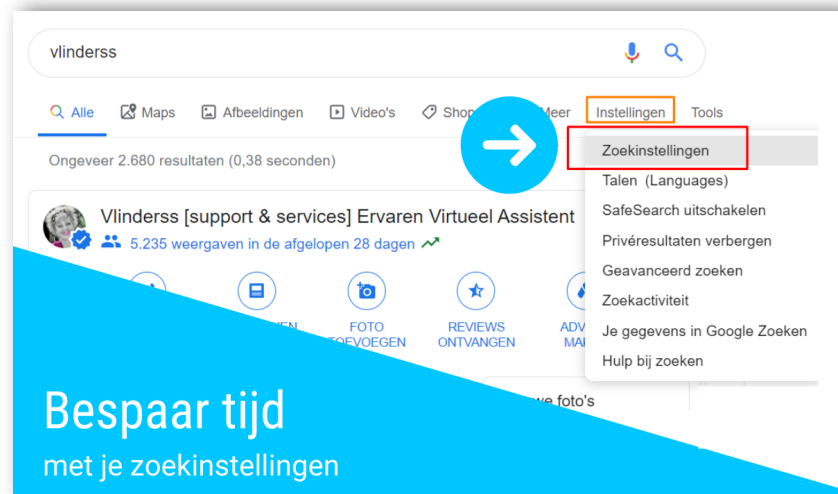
vlinderss

Alle Maps Afbeeldingen Video's Shop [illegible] Meer Instellingen Tools

Ongeveer 2.680 resultaten (0,38 seconden)

Vlinderss [support & services] Ervaren Virtueel Assistent
5.235 weergaven in de afgelopen 28 dagen

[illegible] FOTO TOEVOEGEN REVIEWS ONTVANGEN ADV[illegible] MA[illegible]

Zoekinstellingen
Talen (Languages)
SafeSearch uitschakelen
Privéresultaten verbergen
Geavanceerd zoeken
Zoekactiviteit
Je gegevens in Google Zoeken
Hulp bij zoeken

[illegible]we foto's

Bespaar tijd
met je zoekinstellingen